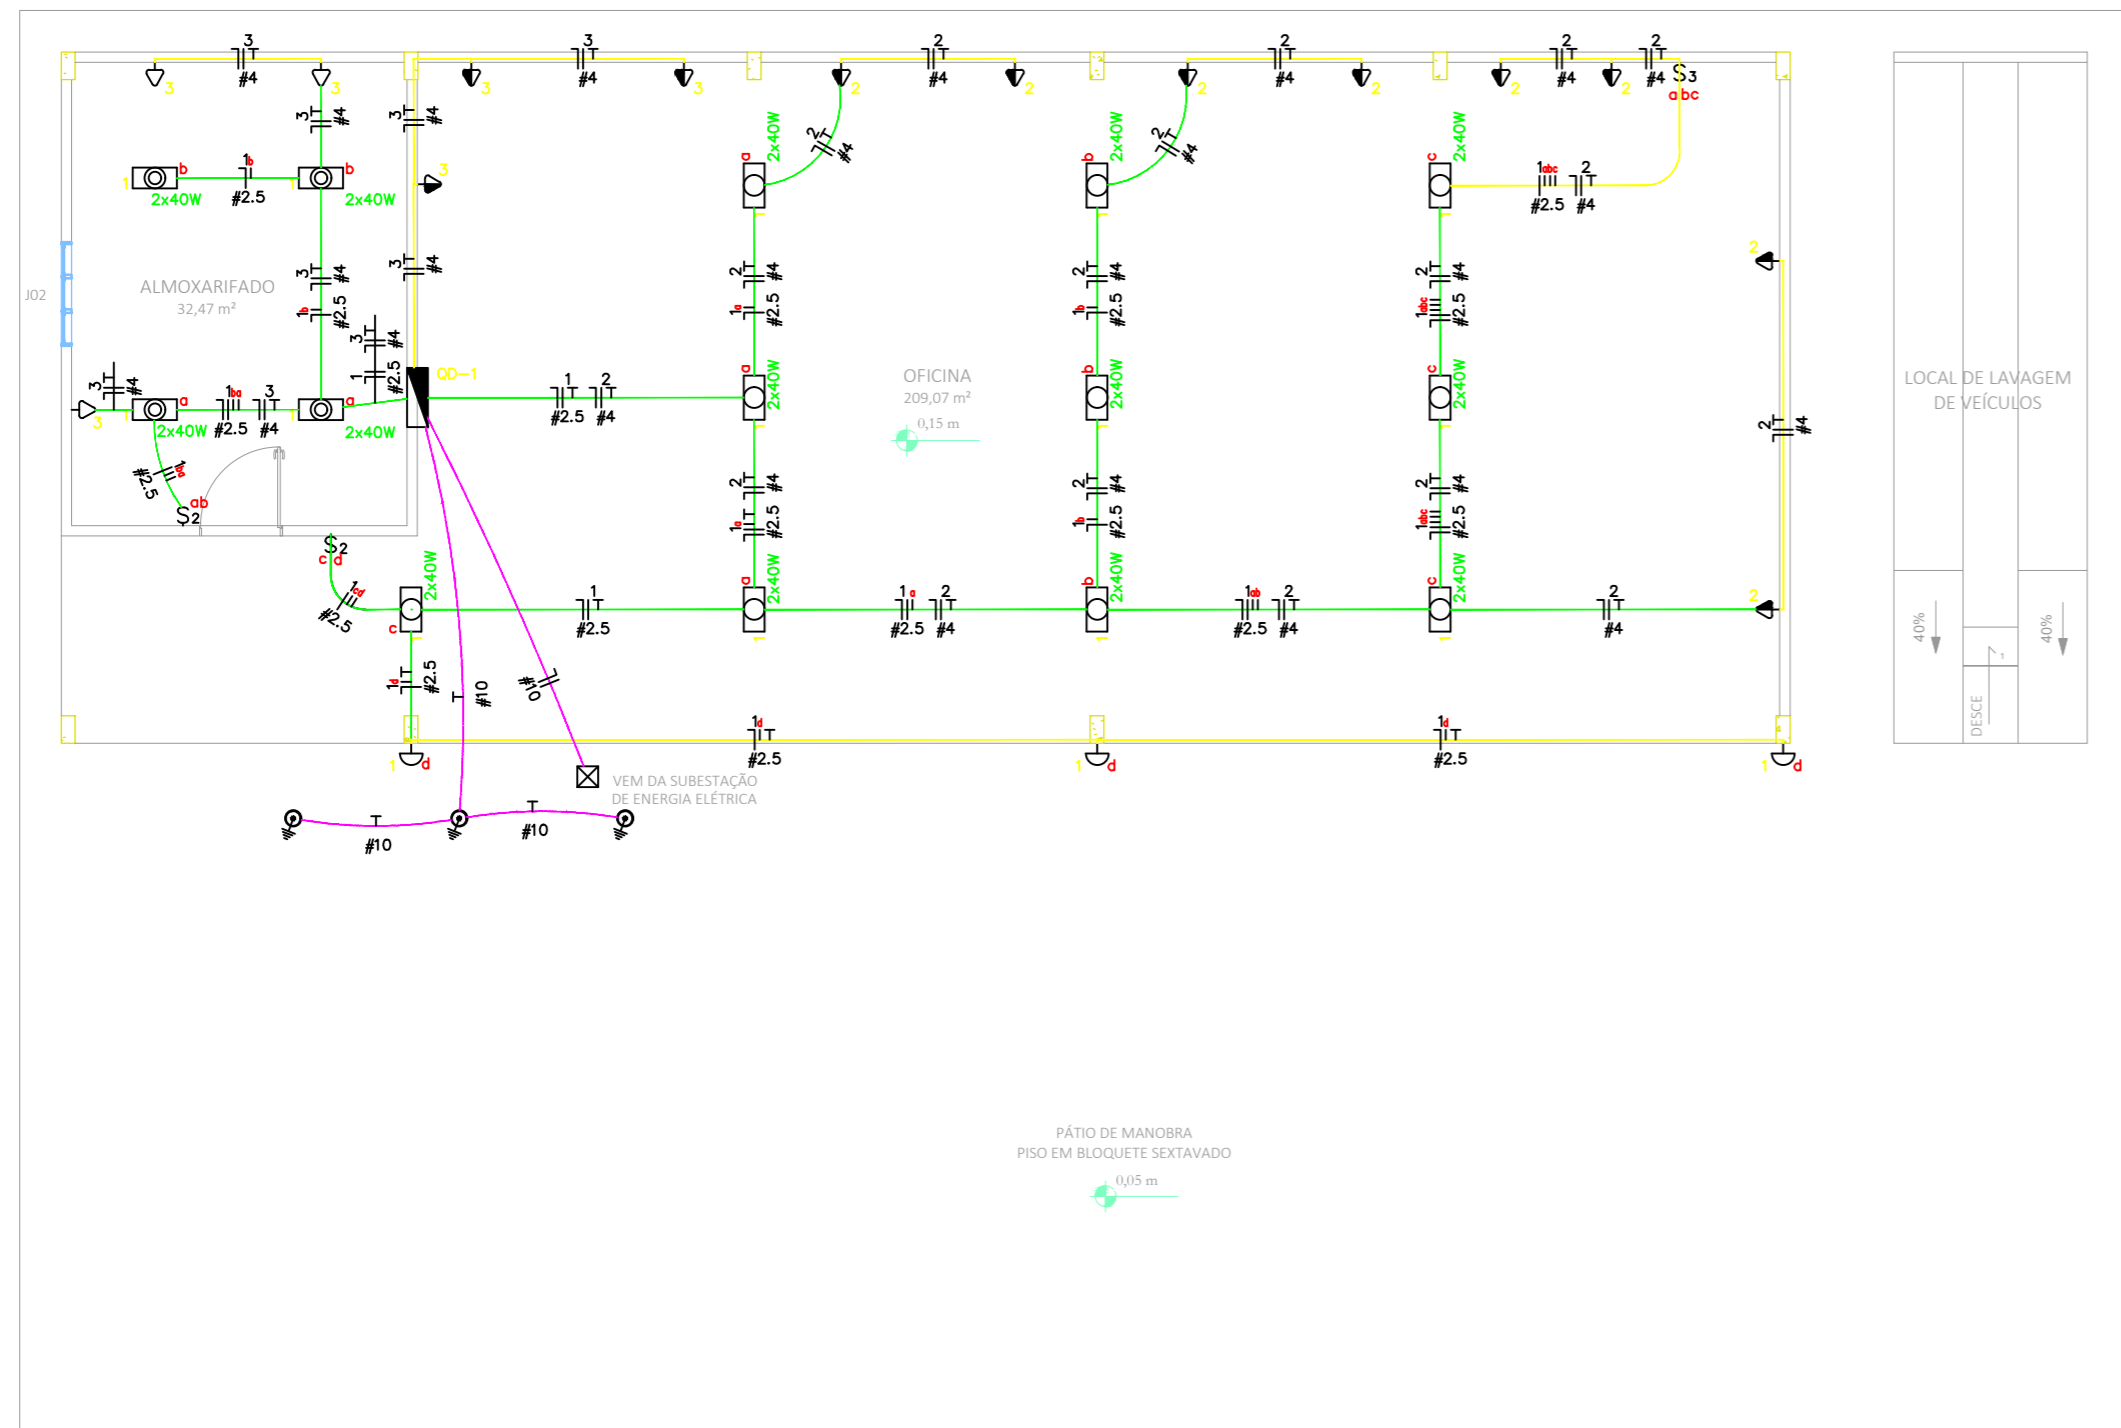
ALMOXARIFADO
32,47 m²

J02

OFICINA
209,07 m²
0,15 m

LOCAL DE LAVAGEM
DE VEÍCULOS

40%
40%
DESCE

QD-1

VEM DA SUBESTAÇÃO
DE ENERGIA ELÉTRICA

PÁTIO DE MANOBRA
PISO EM BLOQUETE SEXTAVADO
0,05 m

3 #4
3 #4
2 #4
2 #4
2 #4
2 #4
S3 abc
2x40W
1b #2.5
2x40W
1abc #2.5
2 #4
3 #4
1b #2.5
1 #2.5
2 #4
2x40W #2.5 #4
S2 ab
S2 cd
1cd #2.5
1 #2.5
1a #2.5
2 #4
1ab #2.5
2 #4
2 #4
1d #2.5
#10
#10
#10
#10
1d #2.5
1d #2.5
2 #4